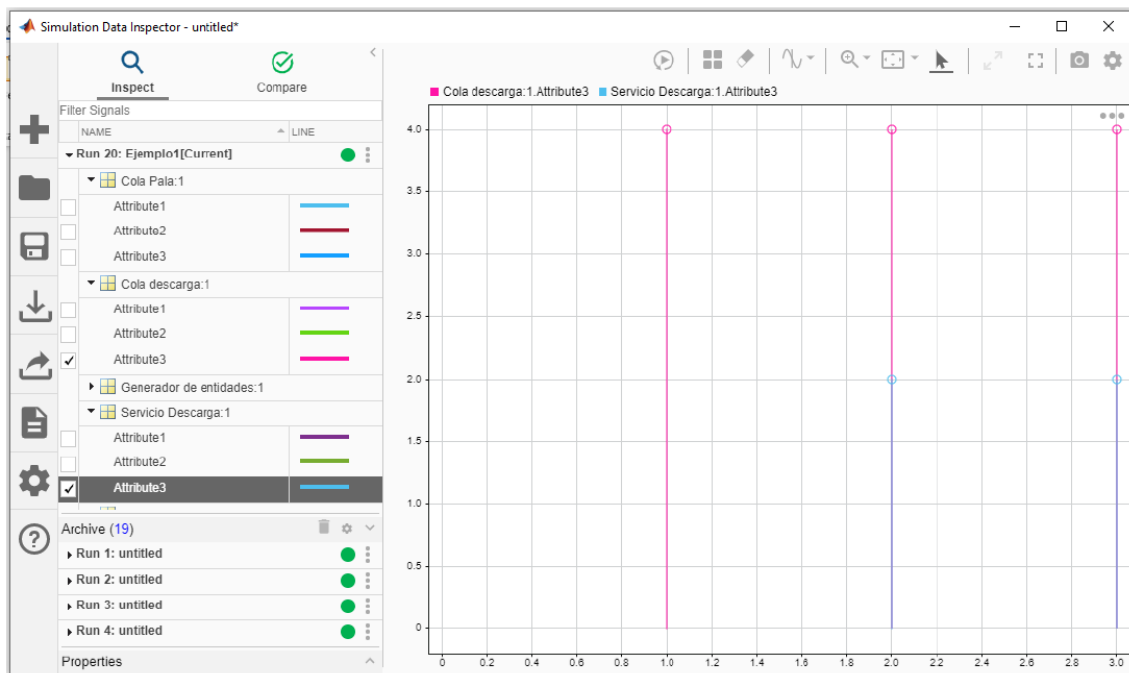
Simulation Data Inspector - untitled*

Inspect
Compare

Filter Signals
NAME
LINE
Run 20: Ejemplo1[Current]
Cola Pala:1
Attribute1
Attribute2
Attribute3
Cola descarga:1
Attribute1
Attribute2
Attribute3
Generador de entidades:1
Servicio Descarga:1
Attribute1
Attribute2
Attribute3

Archive (19)
Run 1: untitled
Run 2: untitled
Run 3: untitled
Run 4: untitled

Properties

Cola descarga:1.Attribute3
Servicio Descarga:1.Attribute3

4.0
3.5
3.0
2.5
2.0
1.5
1.0
0.5
0

0
0.2
0.4
0.6
0.8
1.0
1.2
1.4
1.6
1.8
2.0
2.2
2.4
2.6
2.8
3.0